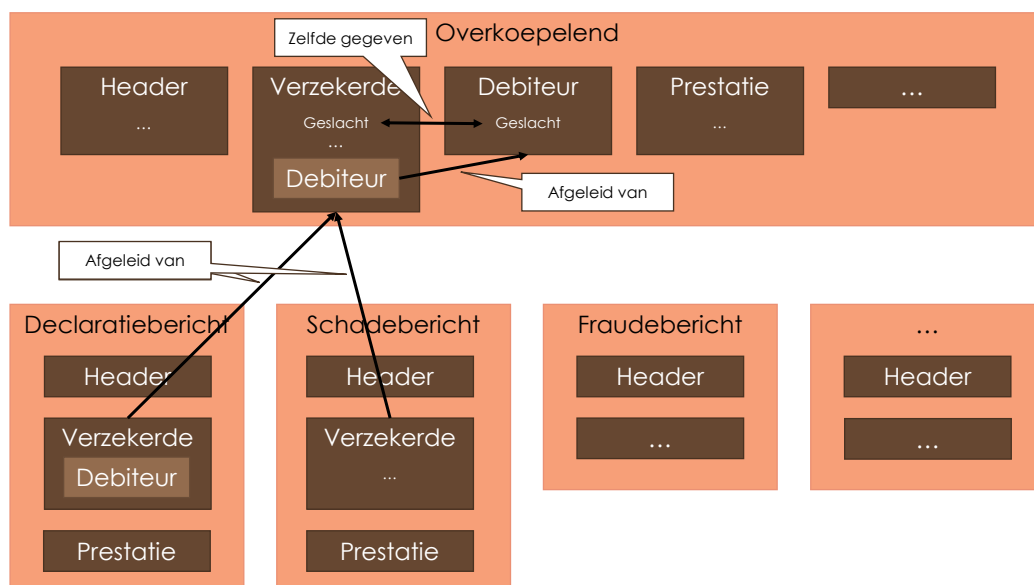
Overkoepelend

Zelfde gegeven

Header
...

Verzekerde
Geslacht
...
Debiteur

Debiteur
Geslacht

Prestatie
...

...

Afgeleid van

Afgeleid van

Declaratiebericht
Header
Verzekerde
Debiteur
Prestatie

Schadebericht
Header
Verzekerde
...
Prestatie

Fraudebericht
Header
...

...
Header
...